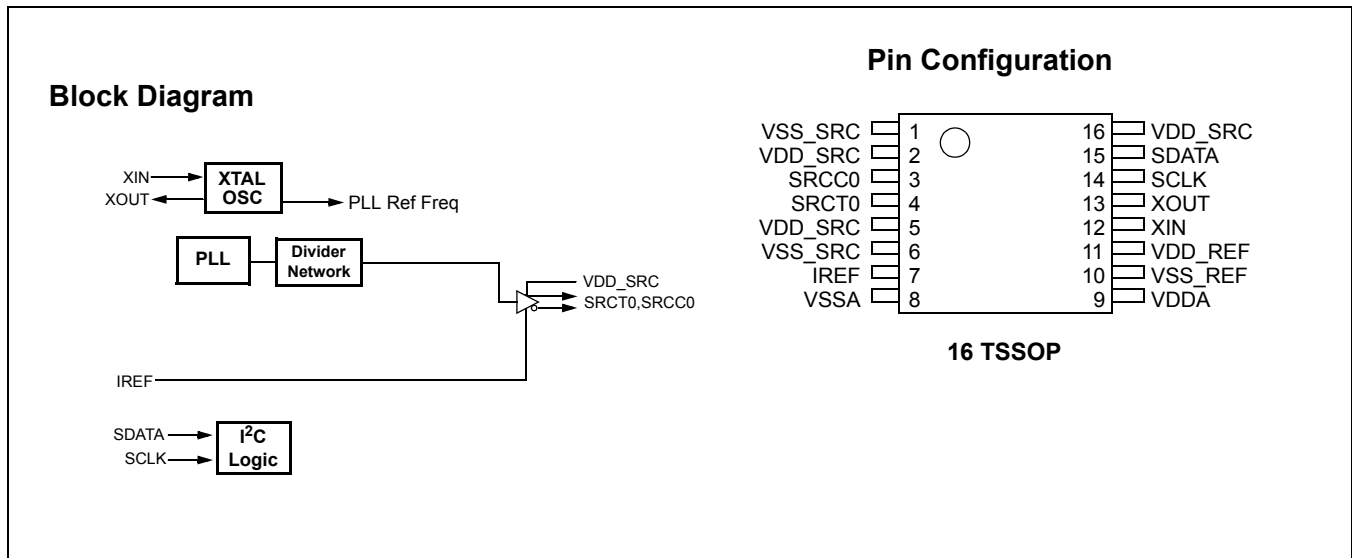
Block Diagram

XIN
XOUT
XTAL OSC
PLL Ref Freq
PLL
Divider Network
VDD_SRC
SRCT0,SRCC0
IREF
SDATA
SCLK
$I^2C$ Logic

Pin Configuration

| | | | |
|---|---|---|---|
| VSS_SRC | 1 | 16 | VDD_SRC |
| VDD_SRC | 2 | 15 | SDATA |
| SRCC0 | 3 | 14 | SCLK |
| SRCT0 | 4 | 13 | XOUT |
| VDD_SRC | 5 | 12 | XIN |
| VSS_SRC | 6 | 11 | VDD_REF |
| IREF | 7 | 10 | VSS_REF |
| VSSA | 8 | 9 | VDDA |

16 TSSOP